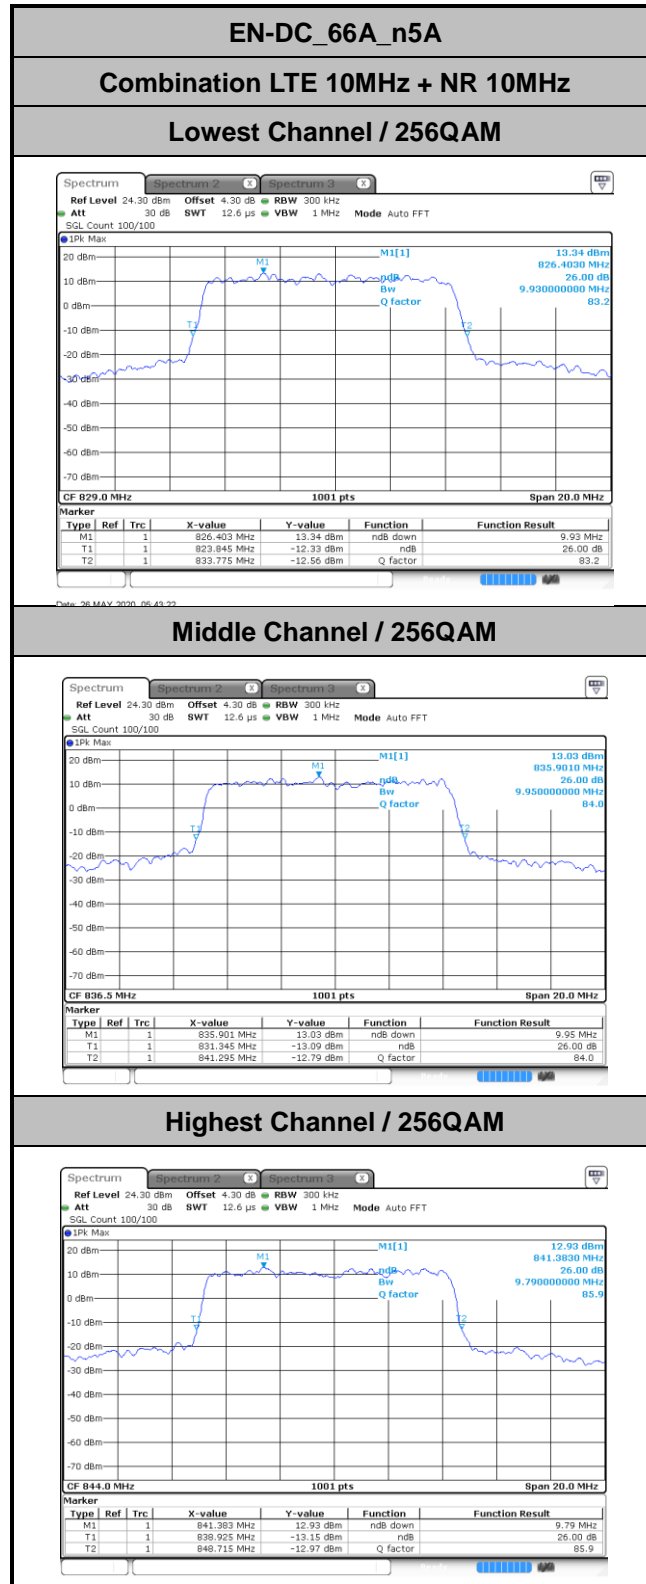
EN-DC_66A_n5A

Combination LTE 10MHz + NR 10MHz

Lowest Channel / 256QAM

Spectrum | Spectrum 2 | Spectrum 3

Ref Level 24.30 dBm Offset 4.30 dB RBW 300 kHz
Att 30 dB SWT 12.6 µs VBW 1 MHz Mode Auto FFT
SGL Count 100/100
1Pk Max

M1[1] 13.34 dBm 826.4030 MHz
ndB 26.00 dB
Bw 9.930000000 MHz
Q factor 83.2

20 dBm
10 dBm
0 dBm
-10 dBm
-20 dBm
-30 dBm
-40 dBm
-50 dBm
-60 dBm
-70 dBm

M1 T1 T2

CF 829.0 MHz 1001 pts Span 20.0 MHz

Marker

| Type | Ref | Trc | X-value | Y-value | Function | Function Result |
|---|---|---|---|---|---|---|
| M1 | | 1 | 826.403 MHz | 13.34 dBm | ndB down | 9.93 MHz |
| T1 | | 1 | 823.845 MHz | -12.33 dBm | ndB | 26.00 dB |
| T2 | | 1 | 833.775 MHz | -12.56 dBm | Q factor | 83.2 |

Date: 26 MAY 2020 05:43:22

Middle Channel / 256QAM

Spectrum | Spectrum 2 | Spectrum 3

Ref Level 24.30 dBm Offset 4.30 dB RBW 300 kHz
Att 30 dB SWT 12.6 µs VBW 1 MHz Mode Auto FFT
SGL Count 100/100
1Pk Max

M1[1] 13.03 dBm 835.9010 MHz
ndB 26.00 dB
Bw 9.950000000 MHz
Q factor 84.0

20 dBm
10 dBm
0 dBm
-10 dBm
-20 dBm
-30 dBm
-40 dBm
-50 dBm
-60 dBm
-70 dBm

M1 T1 T2

CF 836.5 MHz 1001 pts Span 20.0 MHz

Marker

| Type | Ref | Trc | X-value | Y-value | Function | Function Result |
|---|---|---|---|---|---|---|
| M1 | | 1 | 835.901 MHz | 13.03 dBm | ndB down | 9.95 MHz |
| T1 | | 1 | 831.345 MHz | -13.09 dBm | ndB | 26.00 dB |
| T2 | | 1 | 841.295 MHz | -12.79 dBm | Q factor | 84.0 |

Highest Channel / 256QAM

Spectrum | Spectrum 2 | Spectrum 3

Ref Level 24.30 dBm Offset 4.30 dB RBW 300 kHz
Att 30 dB SWT 12.6 µs VBW 1 MHz Mode Auto FFT
SGL Count 100/100
1Pk Max

M1[1] 12.93 dBm 841.3830 MHz
ndB 26.00 dB
Bw 9.790000000 MHz
Q factor 85.9

20 dBm
10 dBm
0 dBm
-10 dBm
-20 dBm
-30 dBm
-40 dBm
-50 dBm
-60 dBm
-70 dBm

M1 T1 T2

CF 844.0 MHz 1001 pts Span 20.0 MHz

Marker

| Type | Ref | Trc | X-value | Y-value | Function | Function Result |
|---|---|---|---|---|---|---|
| M1 | | 1 | 841.383 MHz | 12.93 dBm | ndB down | 9.79 MHz |
| T1 | | 1 | 838.925 MHz | -13.15 dBm | ndB | 26.00 dB |
| T2 | | 1 | 848.715 MHz | -12.97 dBm | Q factor | 85.9 |